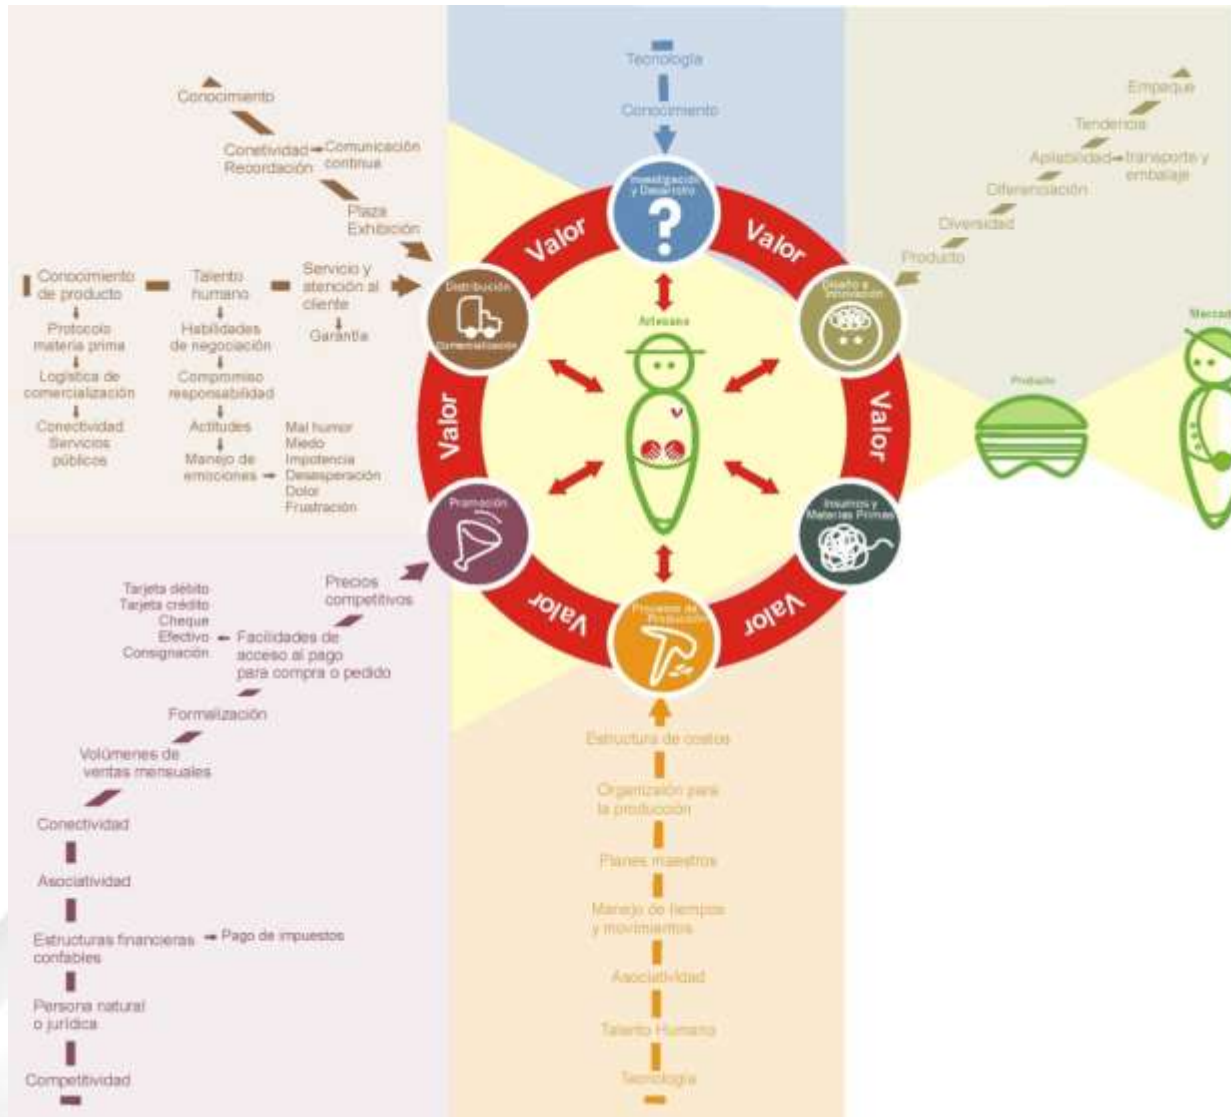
Tecnología
Conocimiento

Investigación y Desarrollo

Valor
Valor
Valor
Valor
Valor
Valor

Artesano

Conocimiento
Conetividad → Comunicación continua
Recordación
Plaza
Exhibición
Conocimiento de producto
Protocolo materia prima
Logística de comercialización
Conectividad Servicios públicos
Talento humano
Habilidades de negociación
Compromiso responsabilidad
Actitudes
Manejo de emociones → Mal humor Miedo Impotencia Desesperación Dolor Frustración
Servicio y atención al cliente
Garantía

Distribución
Comercialización

Promoción

Precios competitivos
Tarjeta débito
Tarjeta crédito
Cheque
Efectivo ← Facilidades de acceso al pago para compra o pedido
Consignación
Formalización
Volúmenes de ventas mensuales
Conectividad
Asociatividad
Estructuras financieras confiables → Pago de impuestos
Persona natural o jurídica
Competitividad

Procesos de Producción

Estructura de costos
Organización para la producción
Planes maestros
Manejo de tiempos y movimientos
Asociatividad
Talento Humano
Tecnología

Diseño e Innovación

Insumos y Materias Primas

Empaque
Tendencias
Aplicabilidad → transporte y embalaje
Diferenciación
Diversidad
Producto

Producto
Mercad